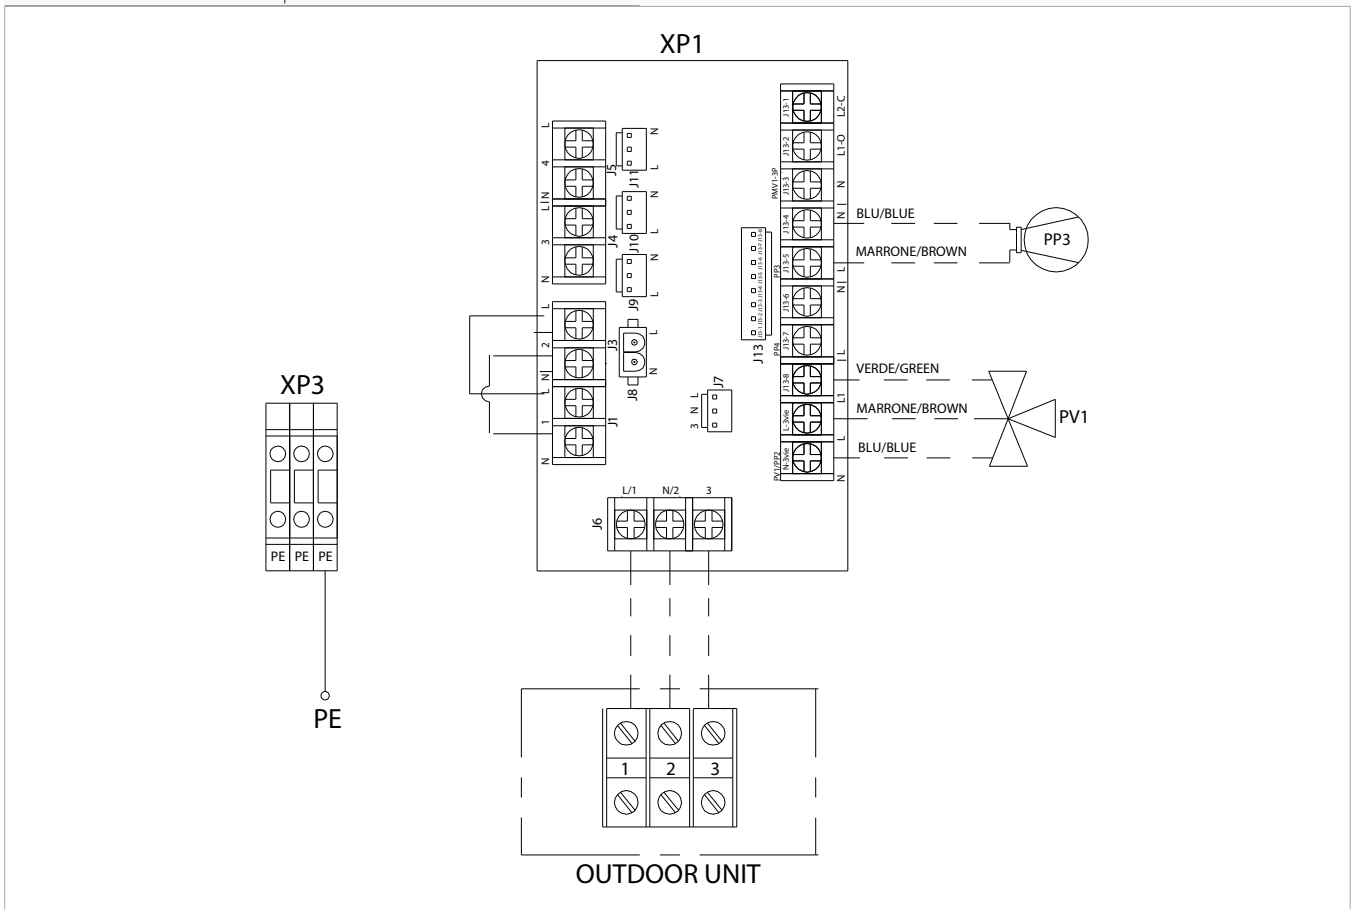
XP1

L
4
L1N
3
N
J4

N
L
J5
N
L
J11
N
L
J10
N
L
J9

L
2
N
L
1
N
J1

L
N
J3
J8

3 N L
J7

J13

L2-C
J13-1
L1-O
J13-2
N
J13-3
PMV1-3P
N
J13-4
L
J13-5
PP3
N
J13-6
L
J13-7
PP4
L1
J13-8
L
L-3Vie
N
N-3Vie
PV1/PP2

BLU/BLUE
MARRONE/BROWN
PP3

VERDE/GREEN
MARRONE/BROWN
BLU/BLUE
PV1

J6
L/1
N/2
3

XP3
PE PE PE
PE

1
2
3
OUTDOOR UNIT